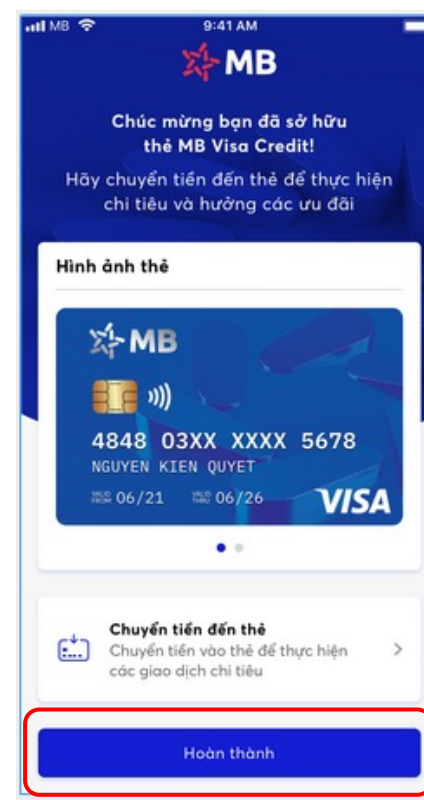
MB 9:41 AM

MB

Chúc mừng bạn đã sở hữu thẻ MB Visa Credit!

Hãy chuyển tiền đến thẻ để thực hiện chi tiêu và hưởng các ưu đãi

Hình ảnh thẻ

MB

4848 03XX XXXX 5678
NGUYEN KIEN QUYET
VALID FROM 06/21 VALID THRU 06/26
VISA

Chuyển tiền đến thẻ
Chuyển tiền vào thẻ để thực hiện các giao dịch chi tiêu

Hoàn thành